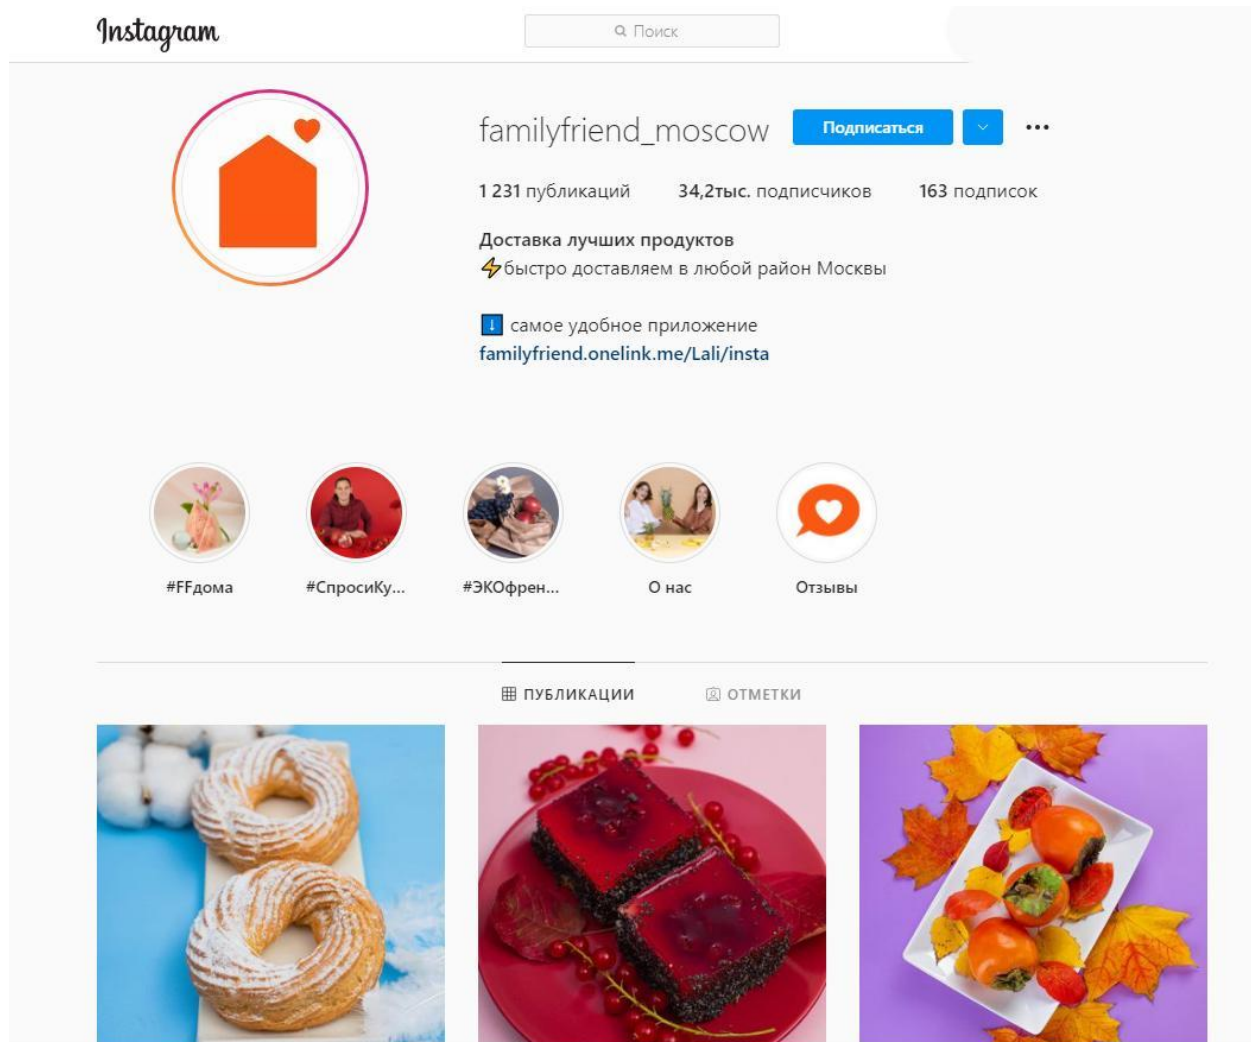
Instagram

Поиск

familyfriend_moscow Подписаться

1 231 публикаций 34,2тыс. подписчиков 163 подписок

Доставка лучших продуктов
⚡быстро доставляем в любой район Москвы

⬇️ самое удобное приложение
familyfriend.onelink.me/Lali/insta

#FFдома #СпросиКу... #ЭКОфрен... О нас Отзывы

ПУБЛИКАЦИИ ОТМЕТКИ